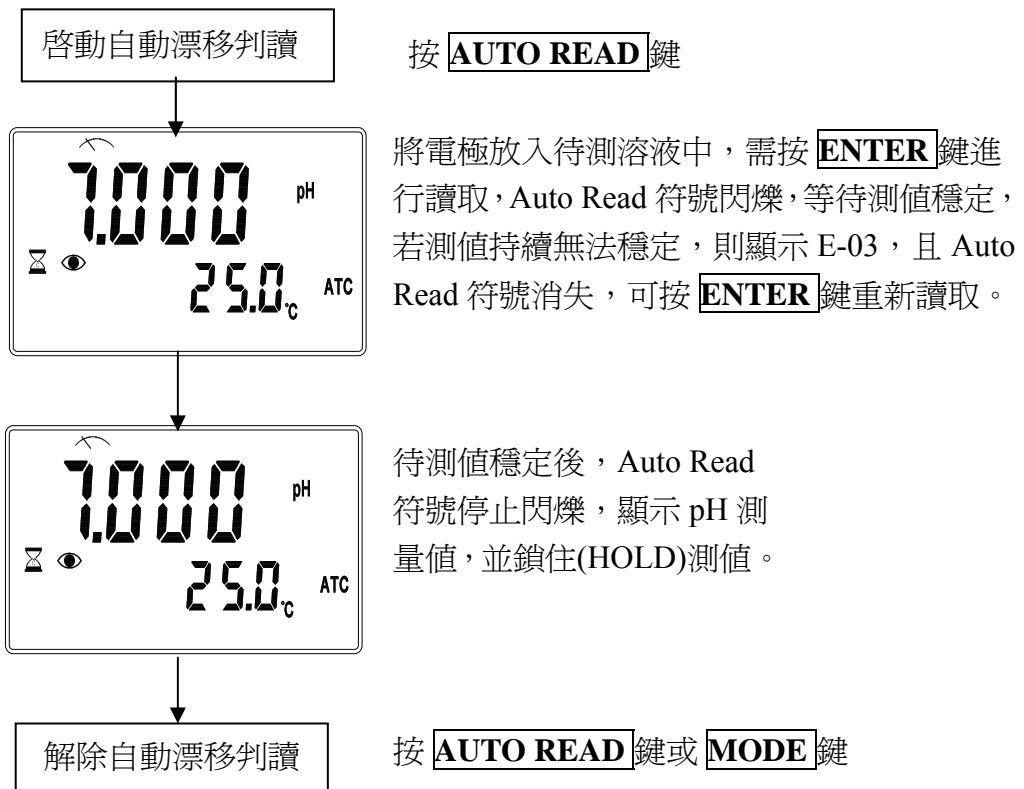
啓動自動漂移判讀

按 AUTO READ 鍵

7.000 pH
25.0 ℃ ATC

將電極放入待測溶液中，需按 ENTER 鍵進行讀取，Auto Read 符號閃爍，等待測值穩定，若測值持續無法穩定，則顯示 E-03，且 Auto Read 符號消失，可按 ENTER 鍵重新讀取。

7.000 pH
25.0 ℃ ATC

待測值穩定後，Auto Read 符號停止閃爍，顯示 pH 測量值，並鎖住(HOLD)測值。

解除自動漂移判讀

按 AUTO READ 鍵或 MODE 鍵